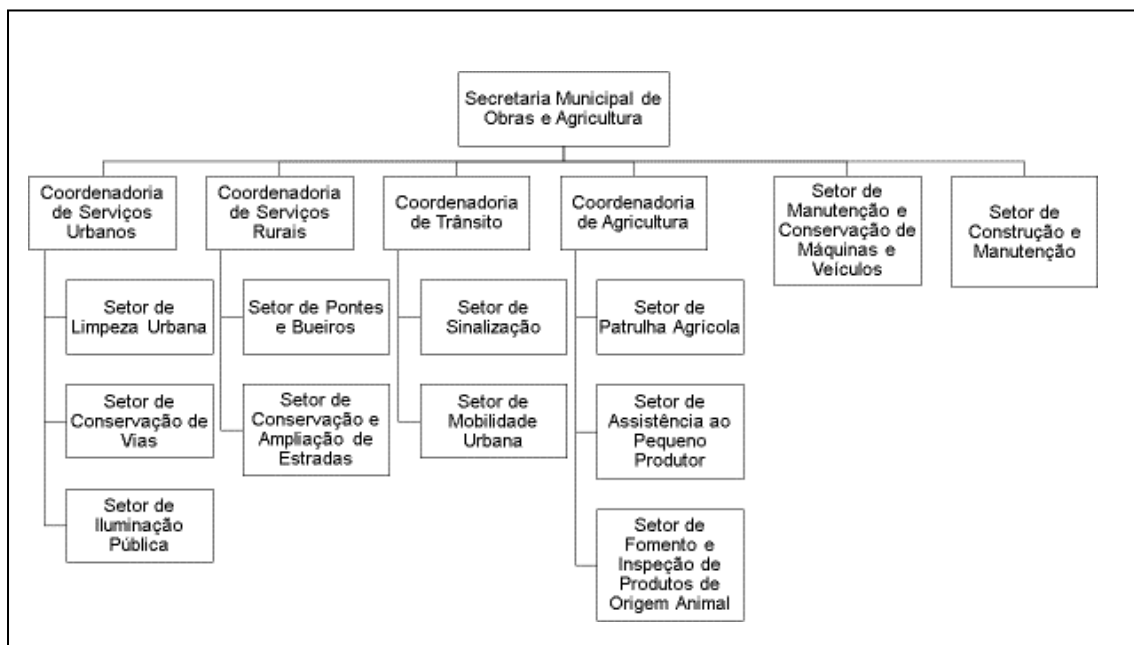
Secretaria Municipal de Obras e Agricultura

Coordenadoria de Serviços Urbanos

Setor de Limpeza Urbana

Setor de Conservação de Vias

Setor de Iluminação Pública

Coordenadoria de Serviços Rurais

Setor de Pontes e Bueiros

Setor de Conservação e Ampliação de Estradas

Coordenadoria de Trânsito

Setor de Sinalização

Setor de Mobilidade Urbana

Coordenadoria de Agricultura

Setor de Patrulha Agrícola

Setor de Assistência ao Pequeno Produtor

Setor de Fomento e Inspeção de Produtos de Origem Animal

Setor de Manutenção e Conservação de Máquinas e Veículos

Setor de Construção e Manutenção